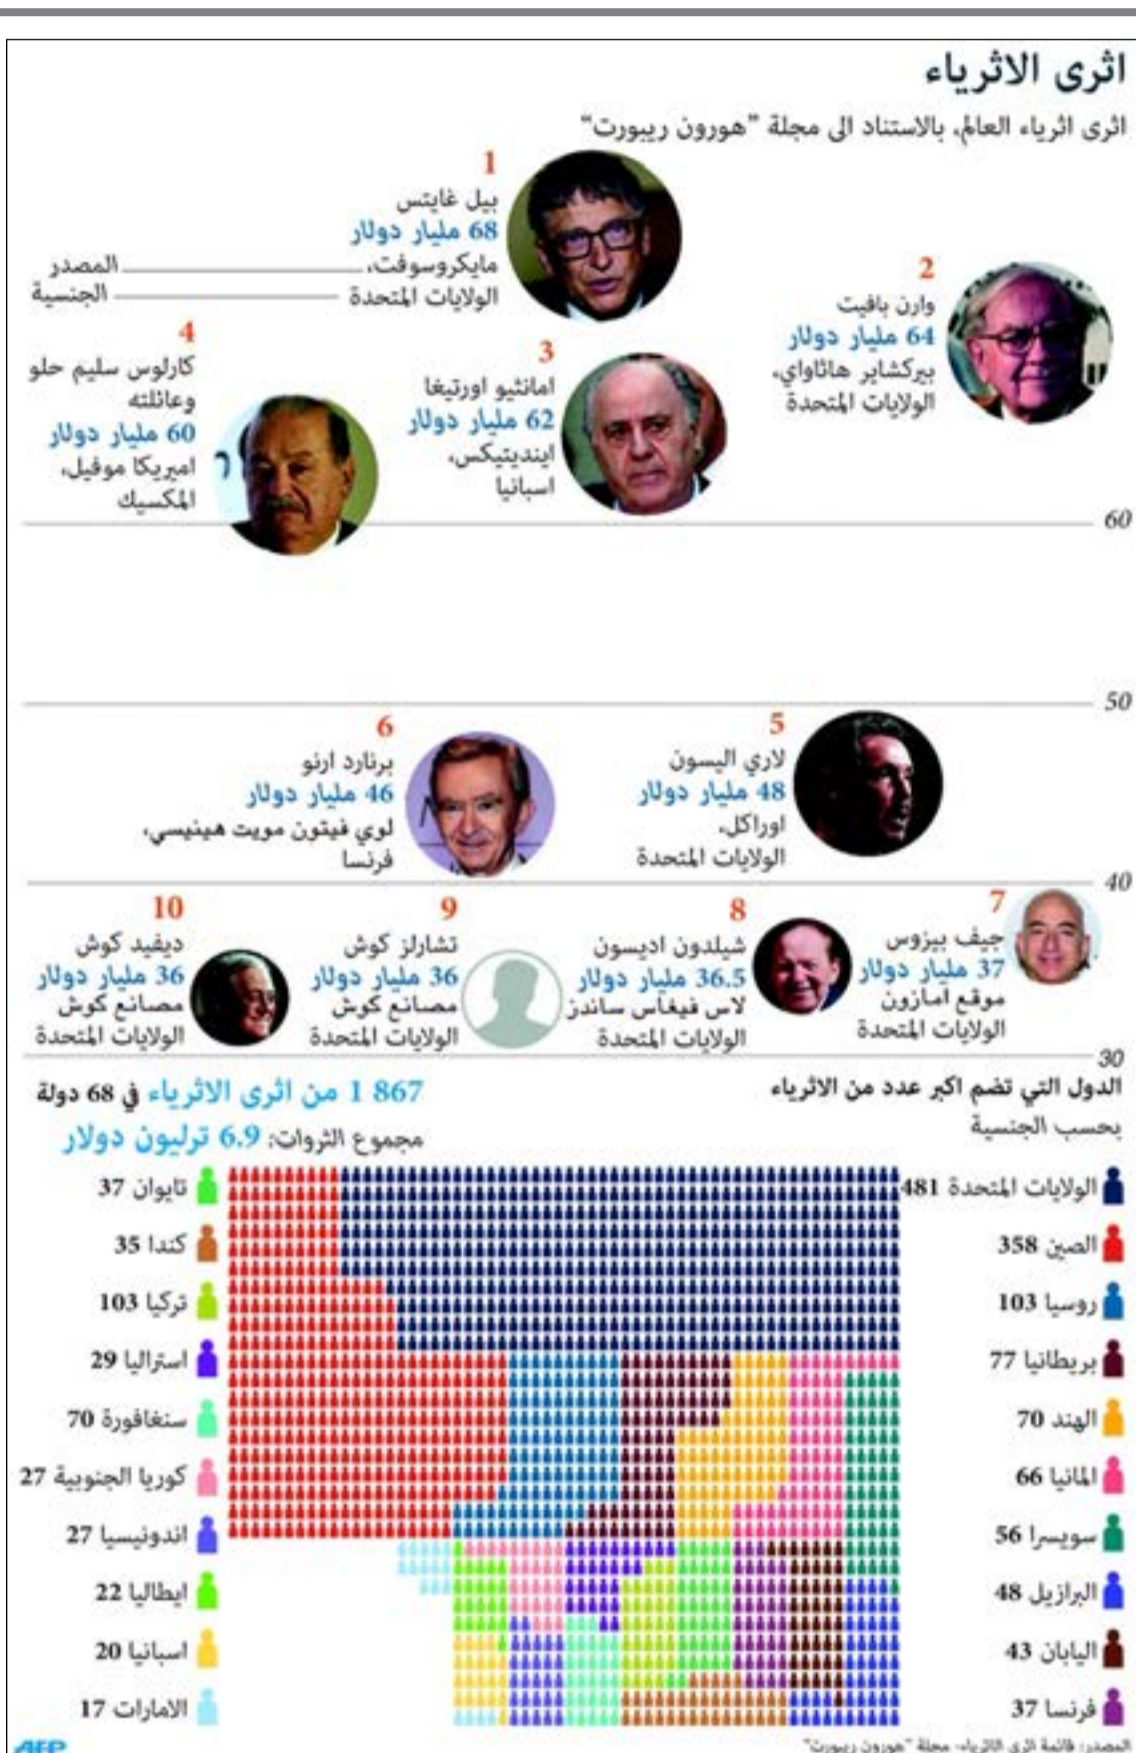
اثرى الاثرياء

اثرى اثرياء العالم، بالاستناد الى مجلة "هورون ريبورت"

1
بيل غايتس
68 مليار دولار
مايكروسوفت، المصدر
الولايات المتحدة الجنسية

2
وارن بافيت
64 مليار دولار
بيركشاير هاثاواي،
الولايات المتحدة

3
امانثيو اورتيغا
62 مليار دولار
اينديتيكس،
اسبانيا

4
كارلوس سليم حلو وعائلته
60 مليار دولار
اميركا موفيل،
المكسيك

60

50

5
لاري اليسون
48 مليار دولار
اوراكل،
الولايات المتحدة

6
برنارد ارنو
46 مليار دولار
لوي فيتون مويت هينيسي،
فرنسا

40

7
جيف بيزوس
37 مليار دولار
موقع امازون
الولايات المتحدة

8
شيلدون اديسون
36.5 مليار دولار
لاس فيغاس ساندز
الولايات المتحدة

9
تشارلز كوش
36 مليار دولار
مصانع كوش
الولايات المتحدة

10
ديفيد كوش
36 مليار دولار
مصانع كوش
الولايات المتحدة

30

الدول التي تضم اكبر عدد من الاثرياء
بحسب الجنسية

1 867 من اثرى الاثرياء في 68 دولة
مجموع الثروات: 6.9 ترليون دولار

| | |
|---|---|
| الولايات المتحدة 481 | تايوان 37 |
| الصين 358 | كندا 35 |
| روسيا 103 | تركيا 103 |
| بريطانيا 77 | استراليا 29 |
| الهند 70 | سنغافورة 70 |
| المانيا 66 | كوريا الجنوبية 27 |
| سويسرا 56 | اندونيسيا 27 |
| البرازيل 48 | ايطاليا 22 |
| اليابان 43 | اسبانيا 20 |
| فرنسا 37 | الامارات 17 |

المصدر: قائمة اثرى الاثرياء- مجلة "هورون ريبورت"
AFP